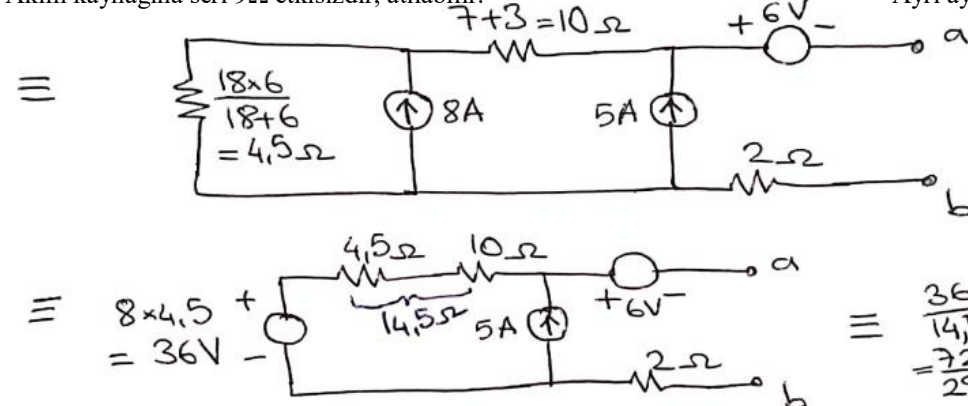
Akımı kaynağına seri 9Ω etkisizdir, atılabilir. Ayrı ay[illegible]

$\equiv$ $\frac{18 \times 6}{18+6}$ $= 4,5\Omega$ 8A $7+3=10\Omega$ 5A $+6V-$ a $2\Omega$ b

$\equiv$ $8 \times 4,5$ $= 36V$ + − $4,5\Omega$ $10\Omega$ $14,5\Omega$ 5A $+6V-$ a $2\Omega$ b $\equiv$ $\frac{36}{14,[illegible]}$ $=\frac{72}{29}$